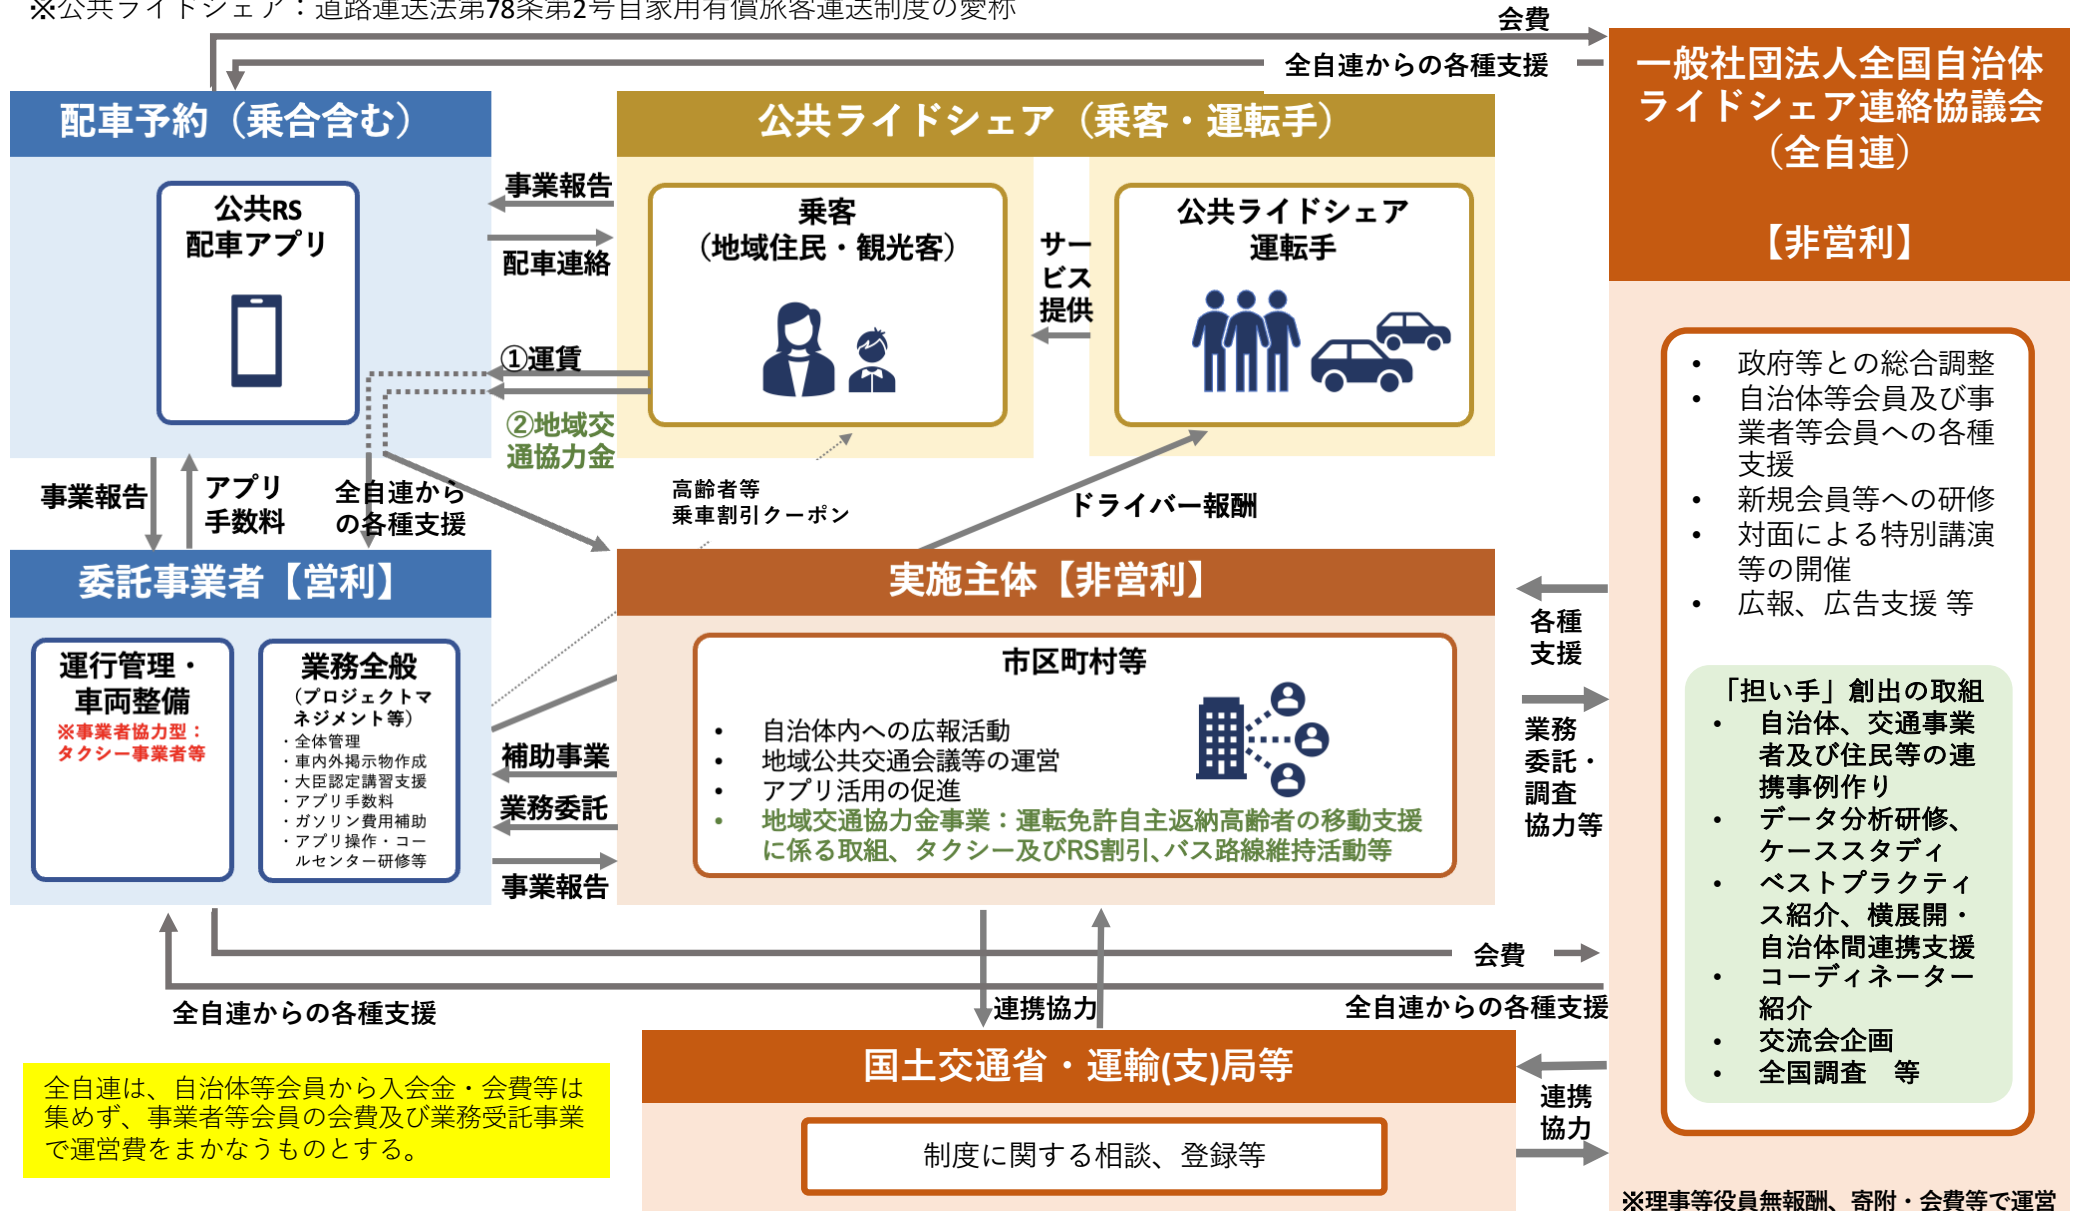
※公共ライドシェア：道路運送法第78条第2号自家用有償旅客運送制度の愛称

会費

全自連からの各種支援

一般社団法人全国自治体ライドシェア連絡協議会（全自連）

【非営利】

配車予約（乗合含む）

公共RS
配車アプリ

公共ライドシェア（乗客・運転手）

事業報告

配車連絡

乗客
（地域住民・観光客）

サービス提供

公共ライドシェア
運転手

①運賃

②地域交通協力金

事業報告

アプリ手数料

全自連からの各種支援

高齢者等
乗車割引クーポン

ドライバー報酬

- 政府等との総合調整
- 自治体等会員及び事業者等会員への各種支援
- 新規会員等への研修
- 対面による特別講演等の開催
- 広報、広告支援 等

委託事業者【営利】

実施主体【非営利】

各種支援

運行管理・車両整備
※事業者協力型：タクシー事業者等

業務全般
（プロジェクトマネジメント等）
・全体管理
・車内外掲示物作成
・大臣認定講習支援
・アプリ手数料
・ガソリン費用補助
・アプリ操作・コールセンター研修等

市区町村等

- 自治体内への広報活動
- 地域公共交通会議等の運営
- アプリ活用の促進
- 地域交通協力金事業：運転免許自主返納高齢者の移動支援に係る取組、タクシー及びRS割引、バス路線維持活動等

補助事業

業務委託

事業報告

業務委託・調査協力等

「担い手」創出の取組
- 自治体、交通事業者及び住民等の連携事例作り
- データ分析研修、ケーススタディ
- ベストプラクティス紹介、横展開・自治体間連携支援
- コーディネーター紹介
- 交流会企画
- 全国調査 等

会費

全自連からの各種支援

連携協力

全自連からの各種支援

国土交通省・運輸(支)局等

全自連は、自治体等会員から入会金・会費等は集めず、事業者等会員の会費及び業務受託事業で運営費をまかなうものとする。

連携協力

制度に関する相談、登録等

※理事等役員無報酬、寄附・会費等で運営